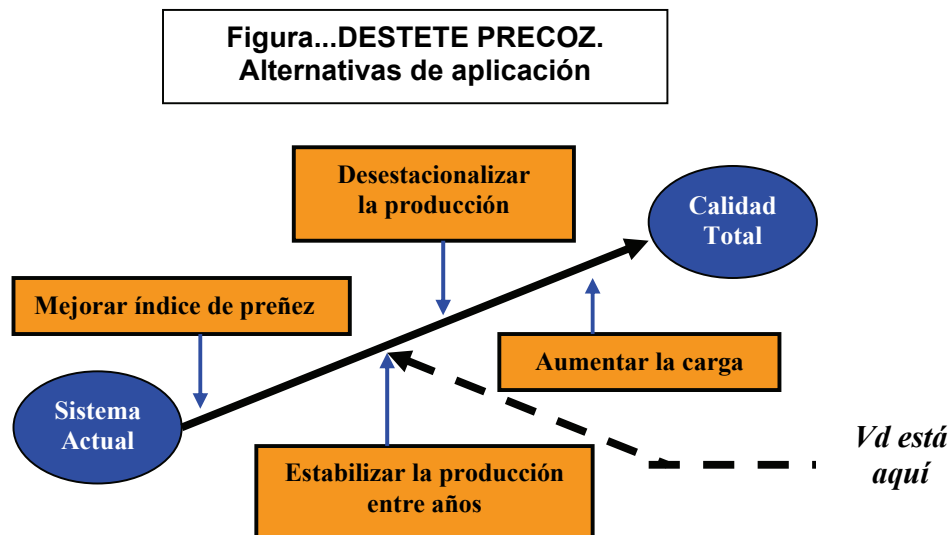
Figura...DESTETE PRECOZ.
Alternativas de aplicación

Desestacionalizar la producción

Calidad Total

Mejorar índice de preñez

Aumentar la carga

Sistema Actual

Estabilizar la producción entre años

Vd está aquí